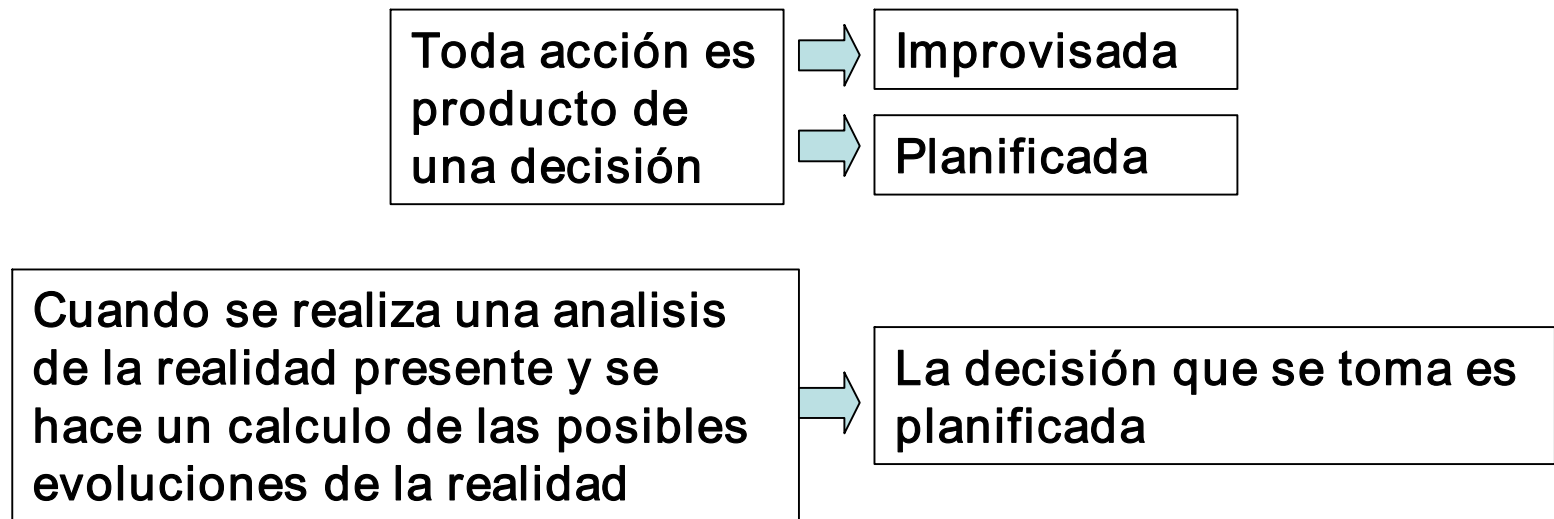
Toda acción es producto de una decisión

Improvisada

Planificada

Cuando se realiza una analisis de la realidad presente y se hace un calculo de las posibles evoluciones de la realidad

La decisión que se toma es planificada